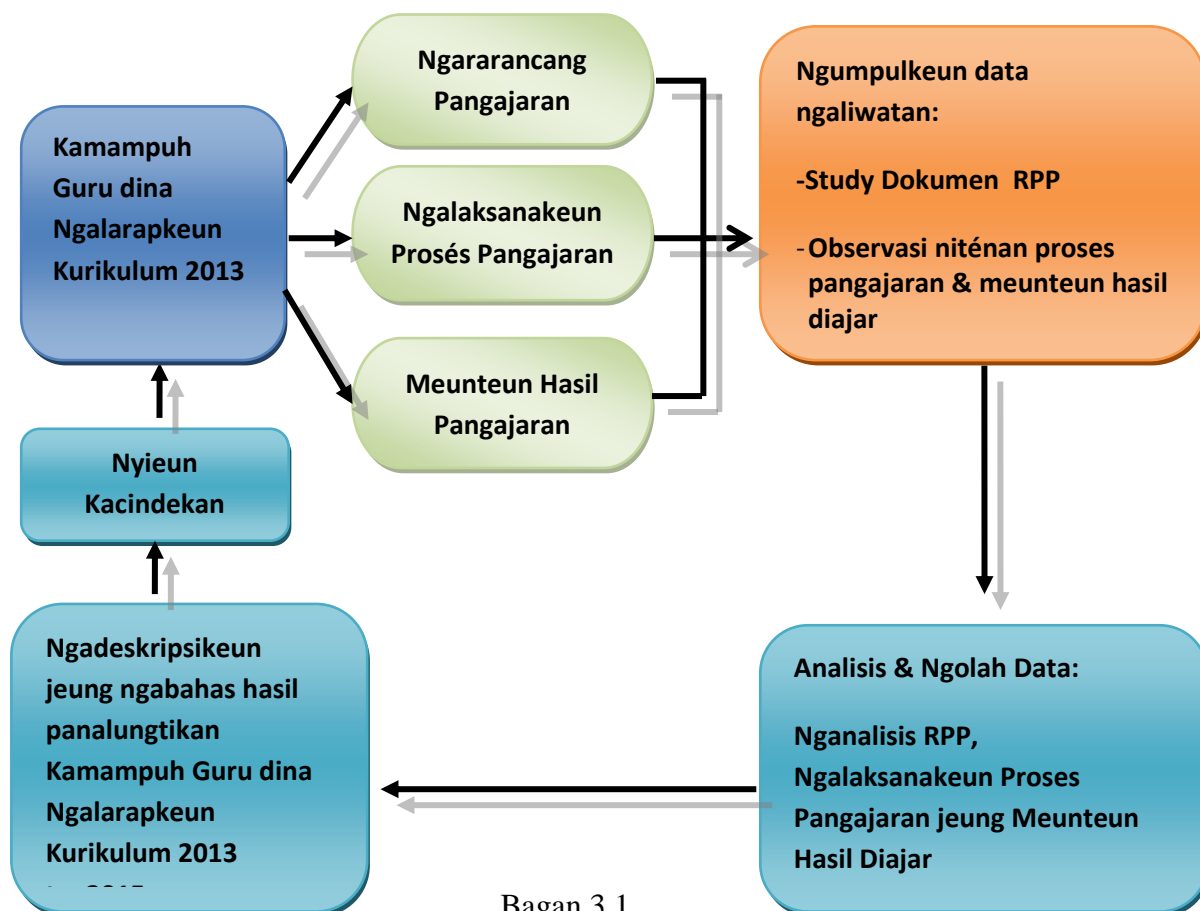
Kamampuh Guru dina Ngalarapkeun Kurikulum 2013

Ngararancang Pangajaran

Ngalaksanakeun Prosés Pangajaran

Meunteun Hasil Pangajaran

Ngumpulkeun data ngaliwatan:

-Study Dokumen RPP

-Observasi niténan proses pangajaran & meunteun hasil diajar

Nyieun Kacindekan

Ngadeskripsikeun jeung ngabahas hasil panalungtikan Kamampuh Guru dina Ngalarapkeun Kurikulum 2013 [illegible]

Analisis & Ngolah Data:

Nganalisis RPP, Ngalaksanakeun Proses Pangajaran jeung Meunteun Hasil Diajar

Bagan 3.1